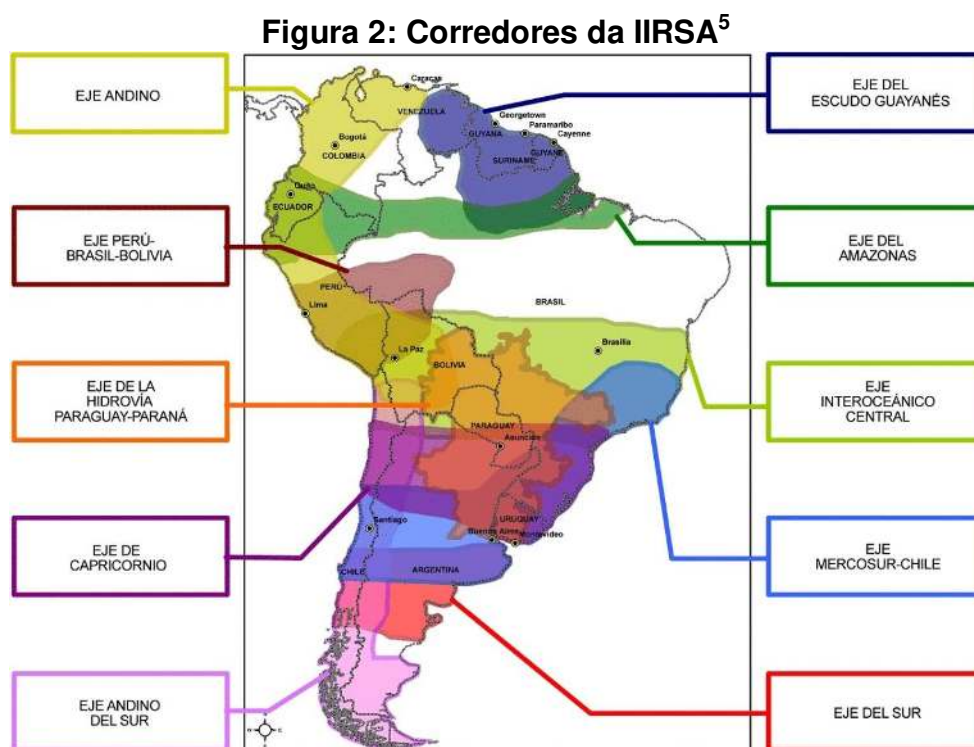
Figura 2: Corredores da IIRSA$^5$

EJE ANDINO

EJE PERÚ-BRASIL-BOLIVIA

EJE DE LA HIDROVÍA PARAGUAY-PARANÁ

EJE DE CAPRICORNIO

EJE ANDINO DEL SUR

Caracas
VENEZUELA
Georgetown
Paramaribo
Cayenne
GUYANA
SURINAME
GUYANE
Bogotá
COLOMBIA
Quito
ECUADOR
PERÚ
Lima
BRASIL
Brasília
La Paz
BOLIVIA
PARAGUAY
Asunción
Santiago
URUGUAY
Buenos Aires
Montevideo
CHILE
ARGENTINA

EJE DEL ESCUDO GUAYANÉS

EJE DEL AMAZONAS

EJE INTEROCEÁNICO CENTRAL

EJE MERCOSUR-CHILE

EJE DEL SUR